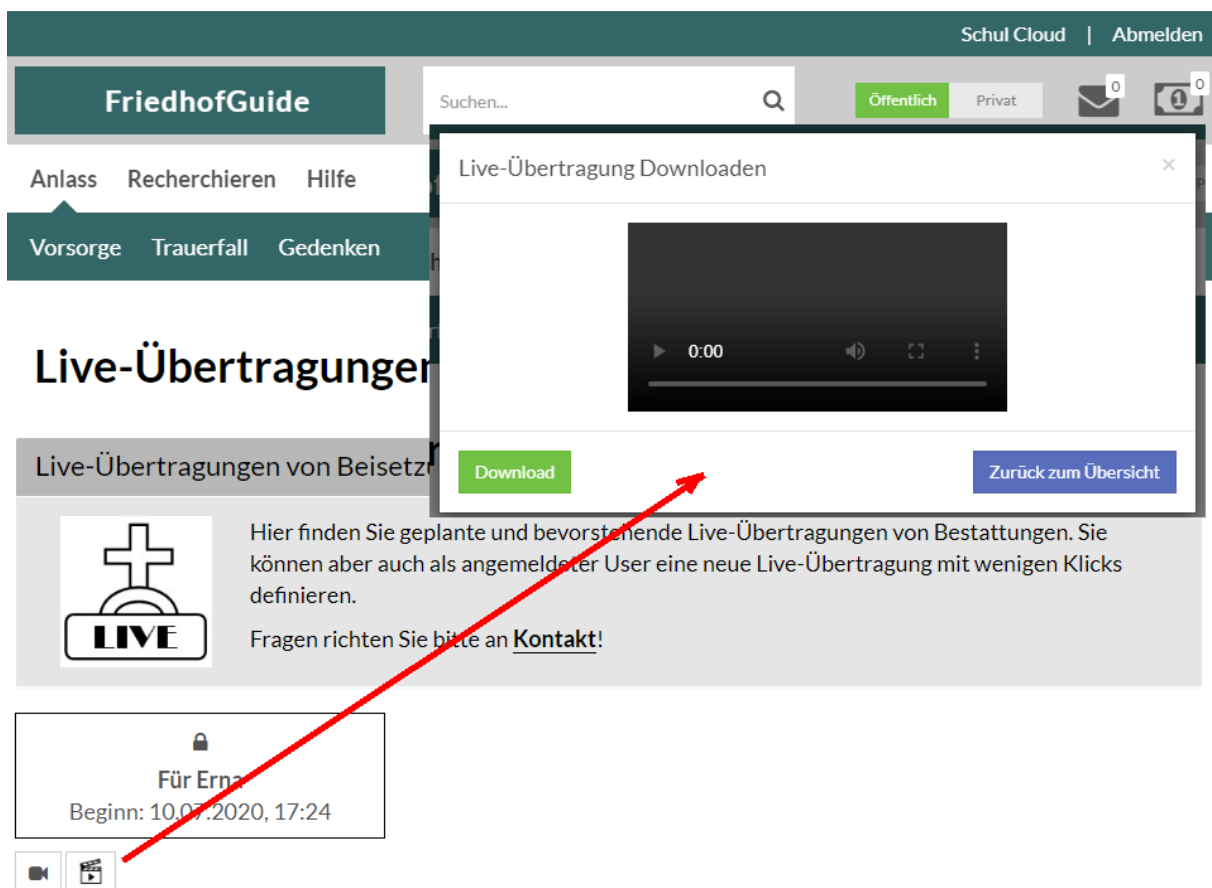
Schul Cloud | Abmelden

FriedhofGuide

Suchen...

Öffentlich Privat

0

0

Anlass Recherchieren Hilfe

Vorsorge Trauerfall Gedenken

Live-Übertragunger

Live-Übertragungen von Beisetz

Live-Übertragung Downloaden

×

0:00

Download

Zurück zum Übersicht

LIVE

Hier finden Sie geplante und bevorstehende Live-Übertragungen von Bestattungen. Sie können aber auch als angemeldeter User eine neue Live-Übertragung mit wenigen Klicks definieren.

Fragen richten Sie bitte an Kontakt!

Für Erna

Beginn: 10.07.2020, 17:24